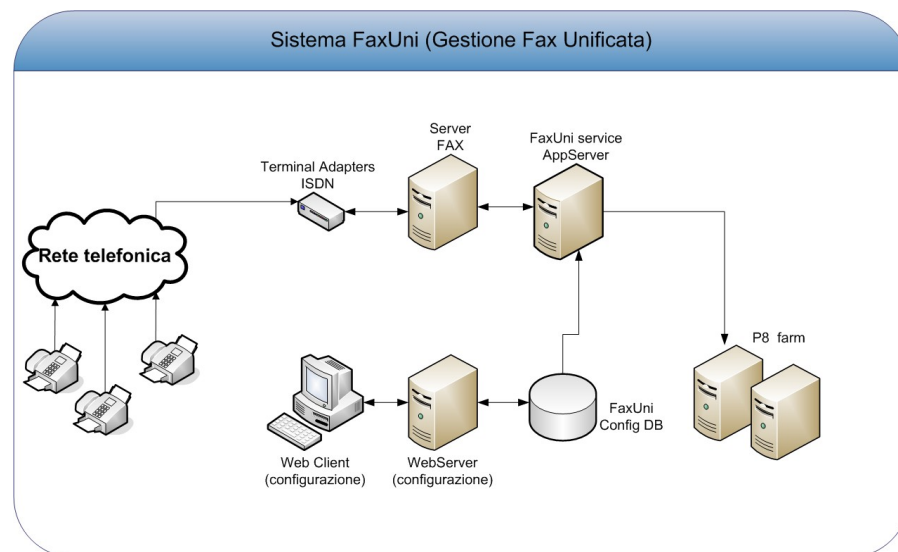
Sistema FaxUni (Gestione Fax Unificata)

Rete telefonica

Terminal Adapters ISDN

Server FAX

FaxUni service AppServer

P8 farm

Web Client (configurazione)

WebServer (configurazione)

FaxUni Config DB